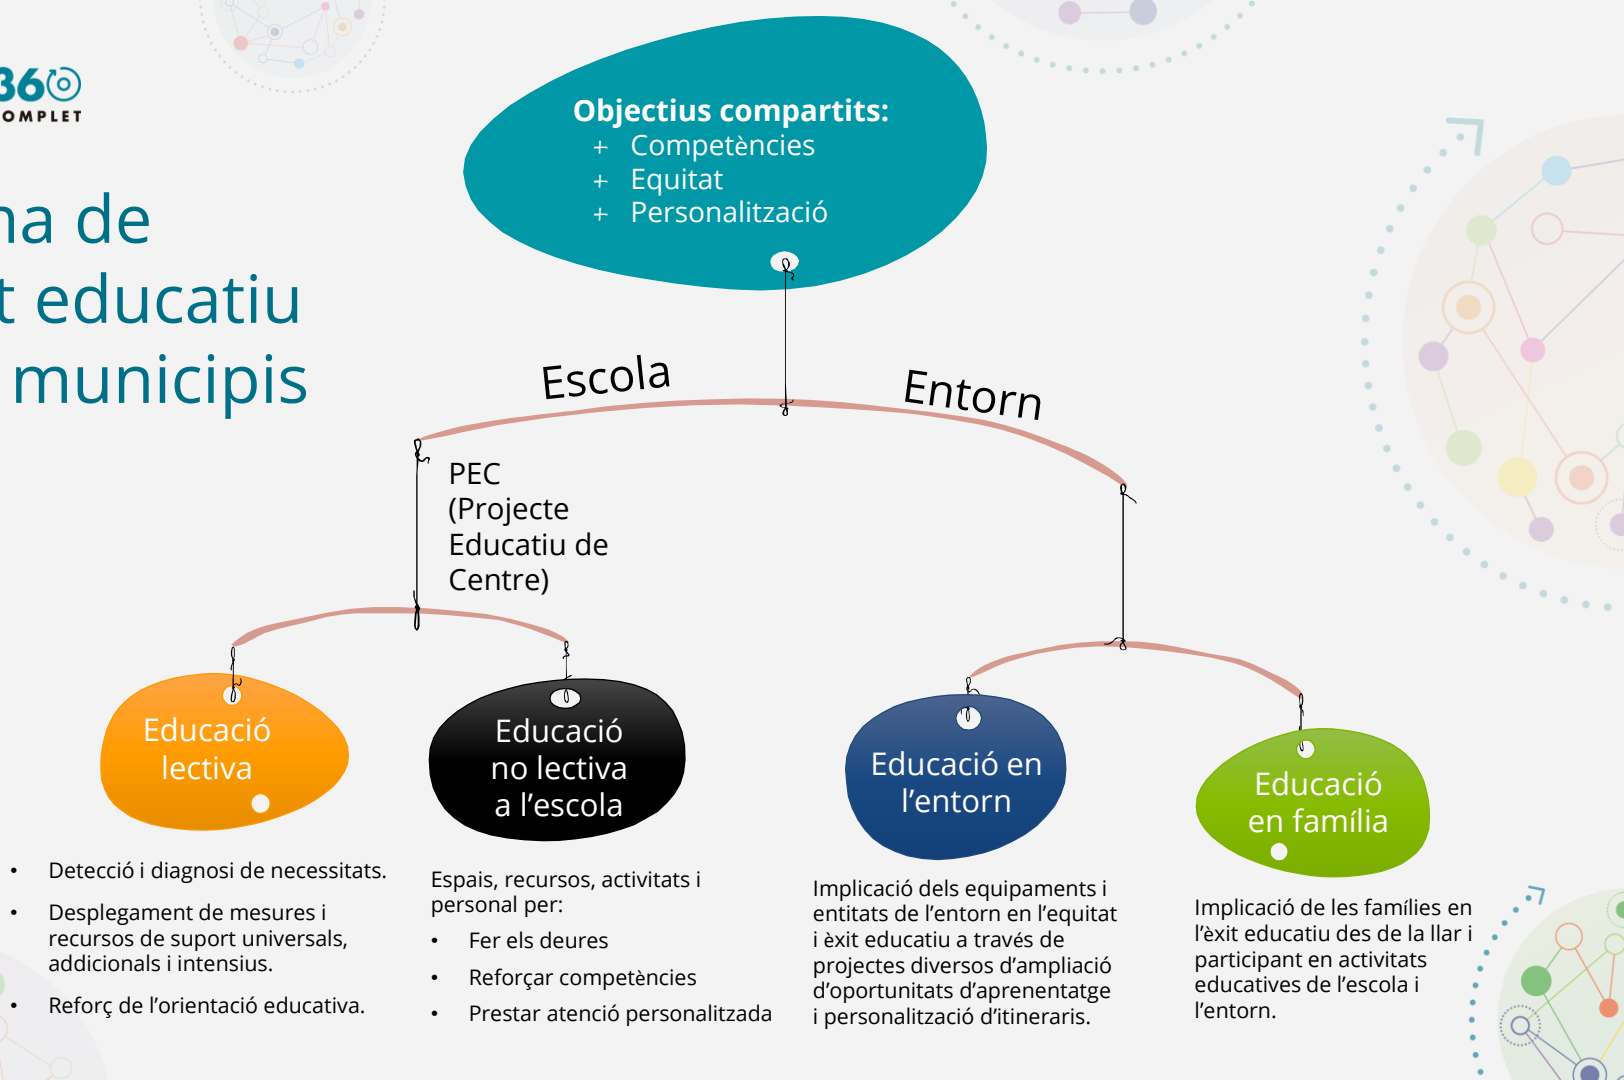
360
OMPLET

na de
t educatiu
municipis

Objectius compartits:
+ Competències
+ Equitat
+ Personalització

Escola

Entorn

PEC
(Projecte
Educatiu de
Centre)

Educació lectiva

Educació no lectiva a l'escola

Educació en l'entorn

Educació en família

• Detecció i diagnosi de necessitats.
• Desplegament de mesures i recursos de suport universals, addicionals i intensius.
• Reforç de l'orientació educativa.

Espais, recursos, activitats i personal per:
• Fer els deures
• Reforçar competències
• Prestar atenció personalitzada

Implicació dels equipaments i entitats de l'entorn en l'equitat i èxit educatiu a través de projectes diversos d'ampliació d'oportunitats d'aprenentatge i personalització d'itineraris.

Implicació de les famílies en l'èxit educatiu des de la llar i participant en activitats educatives de l'escola i l'entorn.